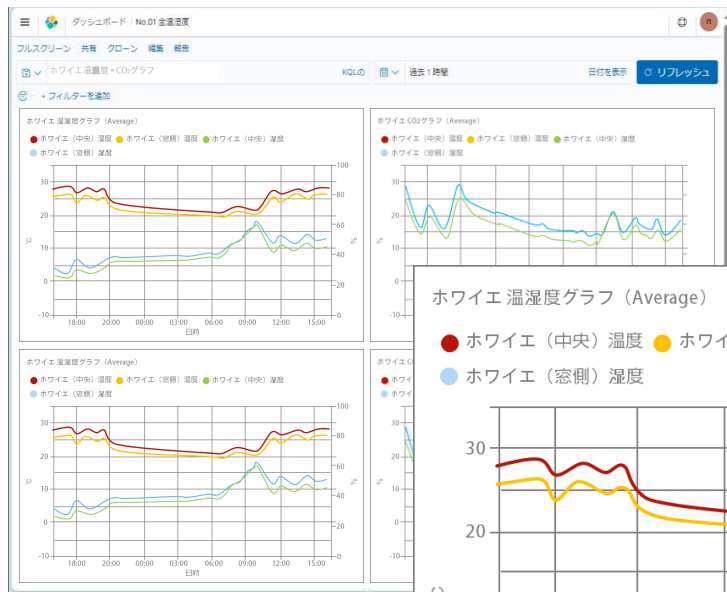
ダッシュボード / No.01 全温湿度

n

フルスクリーン 共有 クローン 編集 報告

ホワイエ 温湿度・CO₂グラフ

KQLの

過去 1 時間

日付を表示

リフレッシュ

+ フィルターを追加

ホワイエ 温湿度グラフ（Average）

ホワイエ（中央）温度 ホワイエ（窓側）温度 ホワイエ（中央）湿度 ホワイエ（窓側）湿度

30
20
10
0
-10

100
80
60
40
20
0

℃ %

18:00 20:00 00:00 03:00 06:00 09:00 12:00 15:00
日時

ホワイエ CO2グラフ（Average）

ホワイエ（中央）湿度 ホワイエ（窓側）湿度 ホワイエ（中央）湿度 ホワイエ（窓側）湿度

ホワイエ 温湿度グラフ（Average）

ホワイエ（中央）温度 ホワイエ（窓側）温度 ホワイエ（中央）湿度 ホワイエ（窓側）湿度

30
20
10
0
-10

100
80
60
40
20
0

℃ %

18:00 20:00 00:00 03:00 06:00 09:00 12:00 15:00
日時

ホワイエ 温湿度グラフ（Average）

ホワイエ（中央）温度 ホワイ

ホワイエ（窓側）湿度

30

20